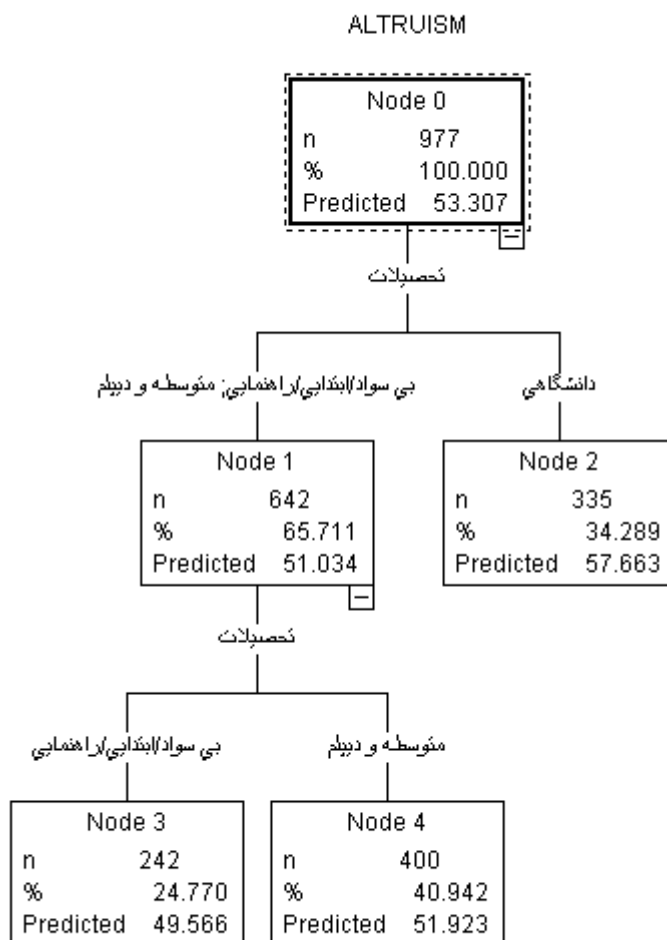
ALTRUISM

Node 0
n 977
% 100.000
Predicted 53.307

تحصیلات

بی سواد/ابتدایی/راهنمایی; متوسطه و دیپلم

دانشگاهی

Node 1
n 642
% 65.711
Predicted 51.034

Node 2
n 335
% 34.289
Predicted 57.663

تحصیلات

بی سواد/ابتدایی/راهنمایی

متوسطه و دیپلم

Node 3
n 242
% 24.770
Predicted 49.566

Node 4
n 400
% 40.942
Predicted 51.923